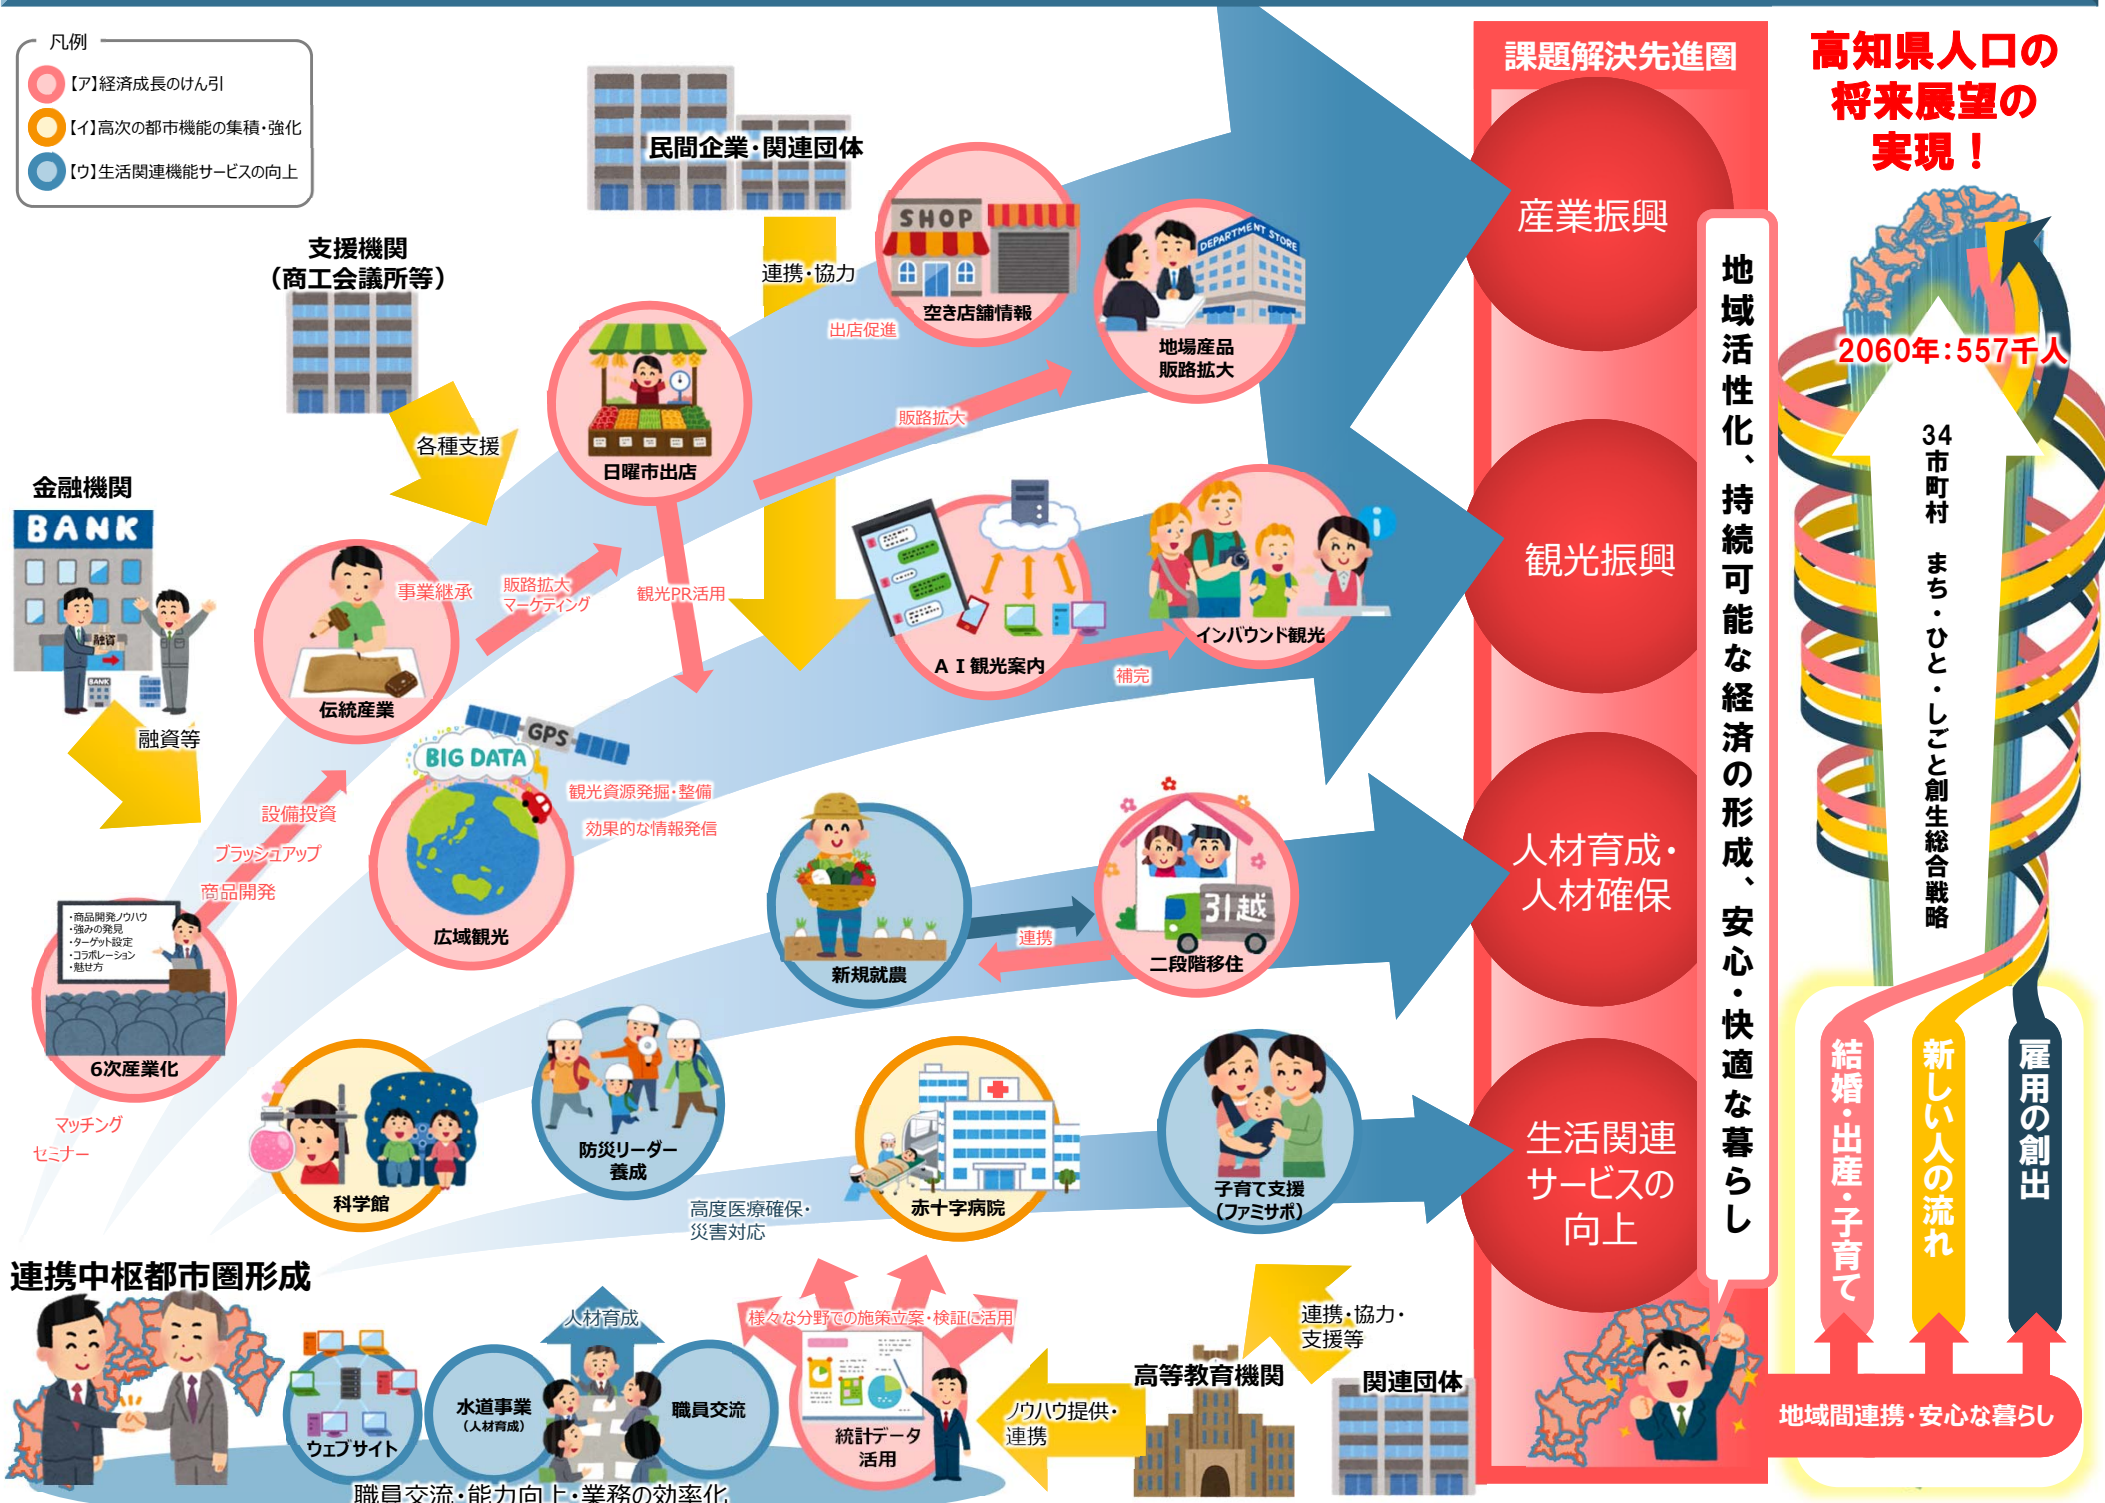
凡例
【ア】経済成長のけん引
【イ】高次の都市機能の集積・強化
【ウ】生活関連機能サービスの向上

民間企業・関連団体

課題解決先進圏

高知県人口の将来展望の実現！

支援機関（商工会議所等）

連携・協力

SHOP

空き店舗情報

出店促進

DEPARTMENT STORE

地場産品販路拡大

産業振興

地域活性化、持続可能な経済の形成、安心・快適な暮らし

2060年：557千人

34市町村 まち・ひと・しごと創生総合戦略

各種支援

日曜市出店

販路拡大

金融機関

BANK

融資

事業継承

販路拡大マーケティング

観光PR活用

AI観光案内

補完

インバウンド観光

観光振興

伝統産業

融資等

GPS

BIG DATA

観光資源発掘・整備

効果的な情報発信

設備投資

ブラッシュアップ

商品開発

広域観光

新規就農

連携

二段階移住

人材育成・人材確保

・商品開発ノウハウ
・強みの発見
・ターゲット設定
・コラボレーション
・魅せ方

6次産業化

マッチングセミナー

科学館

防災リーダー養成

高度医療確保・災害対応

赤十字病院

子育て支援（ファミサポ）

生活関連サービスの向上

結婚・出産・子育て

新しい人の流れ

雇用の創出

連携中枢都市圏形成

人材育成

様々な分野での施策立案・検証に活用

連携・協力・支援等

高等教育機関

関連団体

ウェブサイト

水道事業（人材育成）

職員交流

統計データ活用

ノウハウ提供・連携

地域間連携・安心な暮らし

職員交流・能力向上・業務の効率化